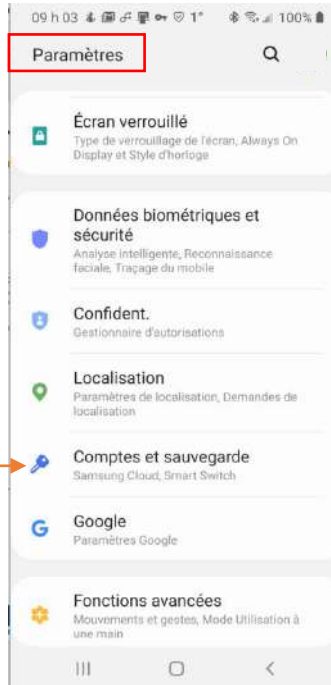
09 h 03 1° 100%

Paramètres

Écran verrouillé
Type de verrouillage de l'écran, Always On Display et Style d'horloge

Données biométriques et sécurité
Analyse intelligente, Reconnaissance faciale, Traçage du mobile

Confident.
Gestionnaire d'autorisations

Localisation
Paramètres de localisation, Demandes de localisation

Comptes et sauvegarde
Samsung Cloud, Smart Switch

Google
Paramètres Google

Fonctions avancées
Mouvements et gestes, Mode Utilisation à une main